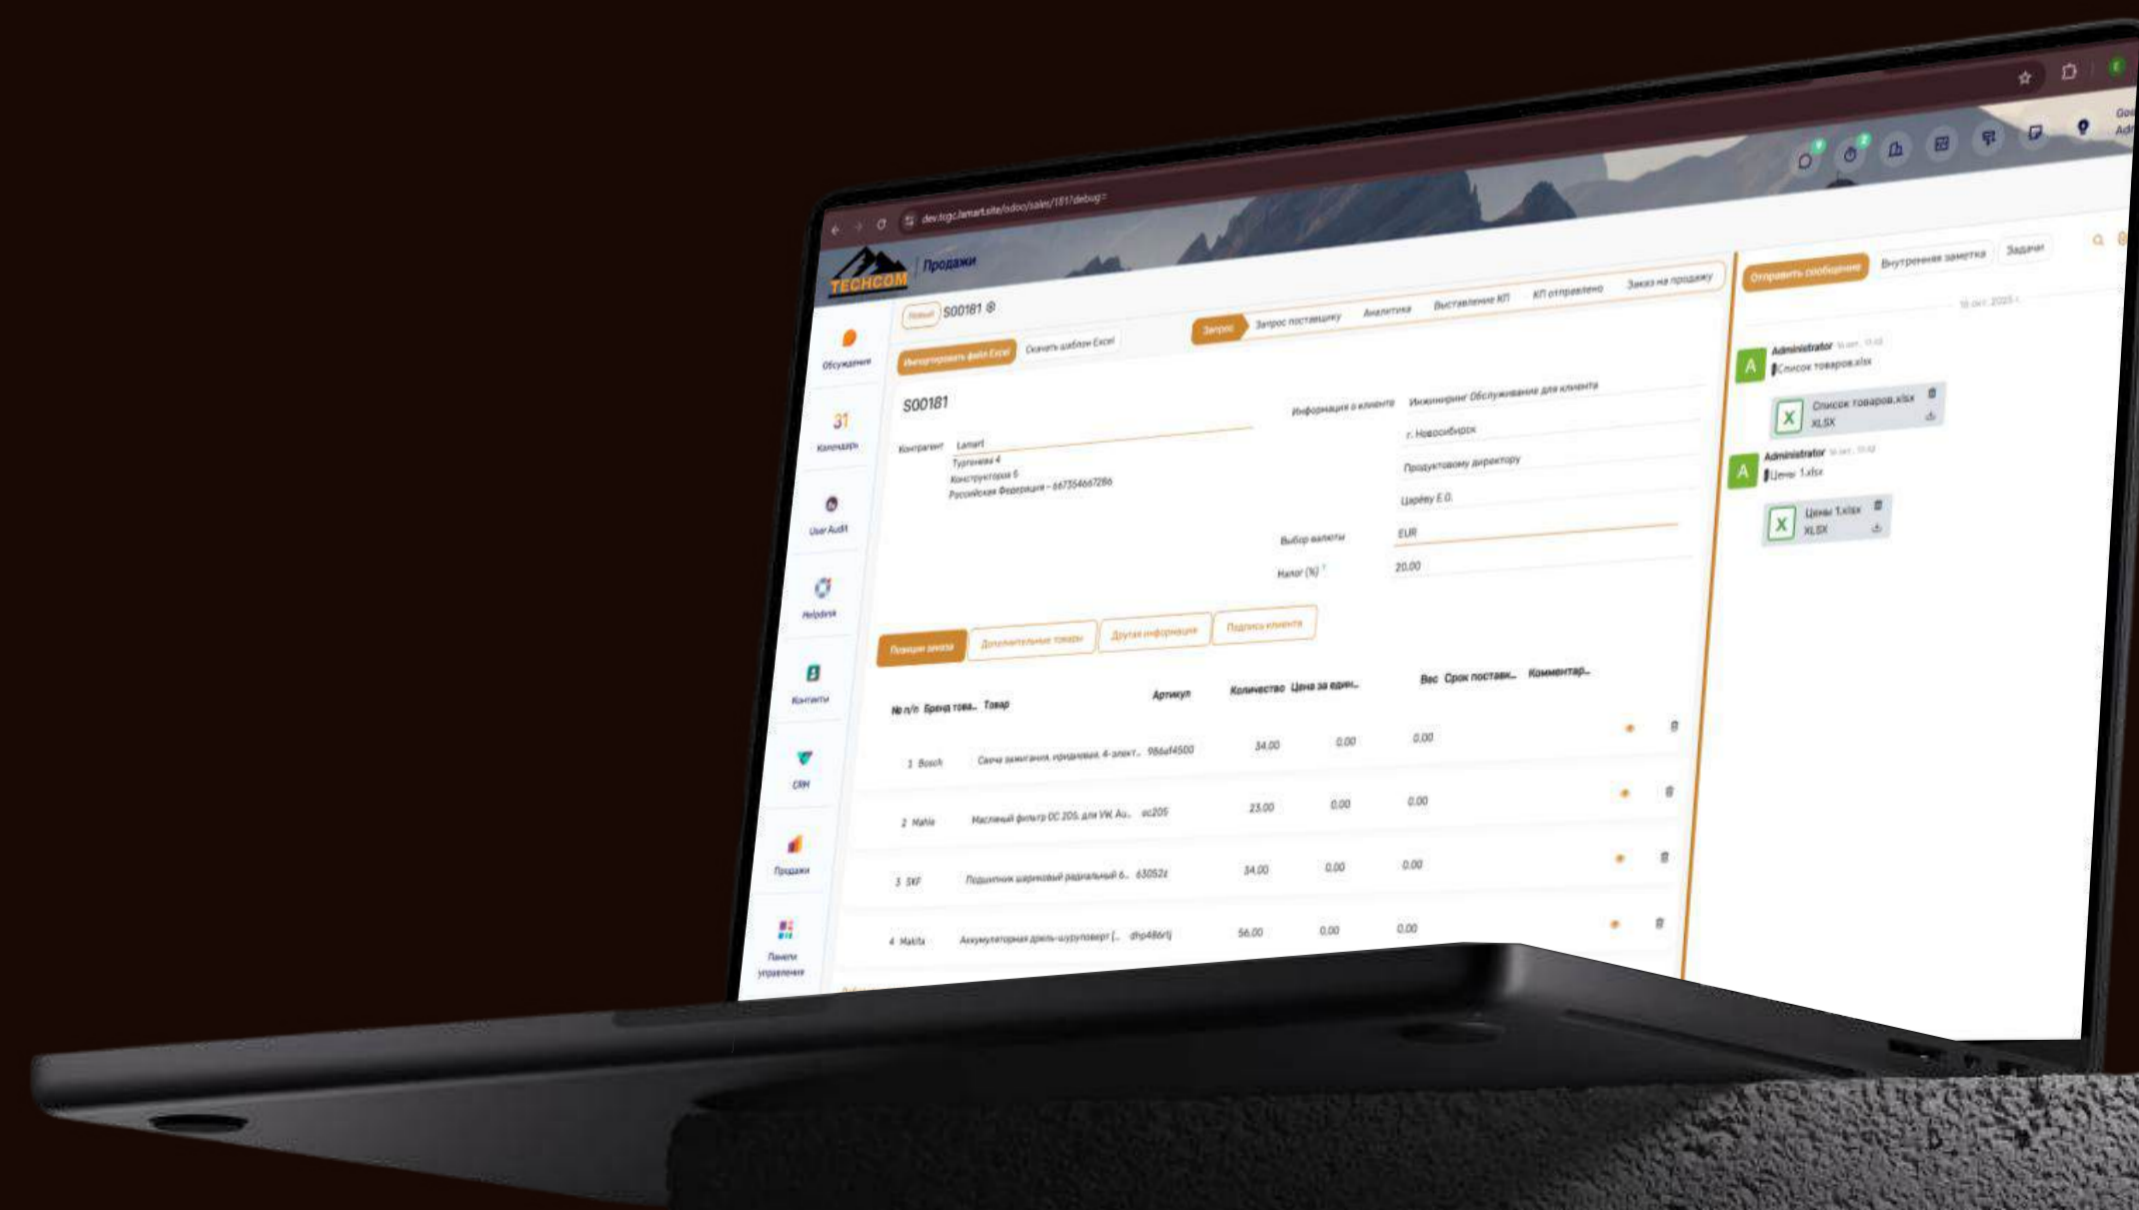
dev.tcgc.lamart.site/odoo/sales/181?debug=

TECHCOM Продажи

Новый S00181

Импортировать файл Excel Скачать шаблон Excel

Запрос Запрос поставщику Аналитика Выставление КП КП отправлено Заказ на продажу

Обсуждения
31 Календарь
User Audit
Helpdesk
Контакты
CRM
Продажи
Панели управления

S00181

Контрагент Lamart
Тургенева 4
Конструкторов 6
Российская Федерация – 667354667286

Информация о клиенте Инжиниринг Обслуживание для клиента
г. Новосибирск
Продуктовому директору
Царёву Е.О.

Выбор валюты EUR
Налог (%) 20.00

Позиции заказа Дополнительные товары Другая информация Подпись клиента

| № п/п | Бренд това.. | Товар | Артикул | Количество | Цена за един.. | Вес | Срок постав.. | Комментар.. |
|---|---|---|---|---|---|---|---|---|
| 1 | Bosch | Свеча зажигания, иридиевая, 4-элект.. | 9866f4500 | 34.00 | 0.00 | 0.00 | | |
| 2 | Mahle | Масляный фильтр OC 205, для VW, Au.. | oc205 | 23.00 | 0.00 | 0.00 | | |
| 3 | SKF | Подшипник шариковый радиальный 6.. | 63052z | 34.00 | 0.00 | 0.00 | | |
| 4 | Makita | Аккумуляторная дрель-шуруповерт [.. | dhp486rtj | 56.00 | 0.00 | 0.00 | | |

Отправить сообщение Внутренняя заметка Задачи

16 окт. 2025 г.

A Administrator
Список товаров.xlsx
Список товаров.xlsx
XLSX

A Administrator
Цены 1.xlsx
Цены 1.xlsx
XLSX